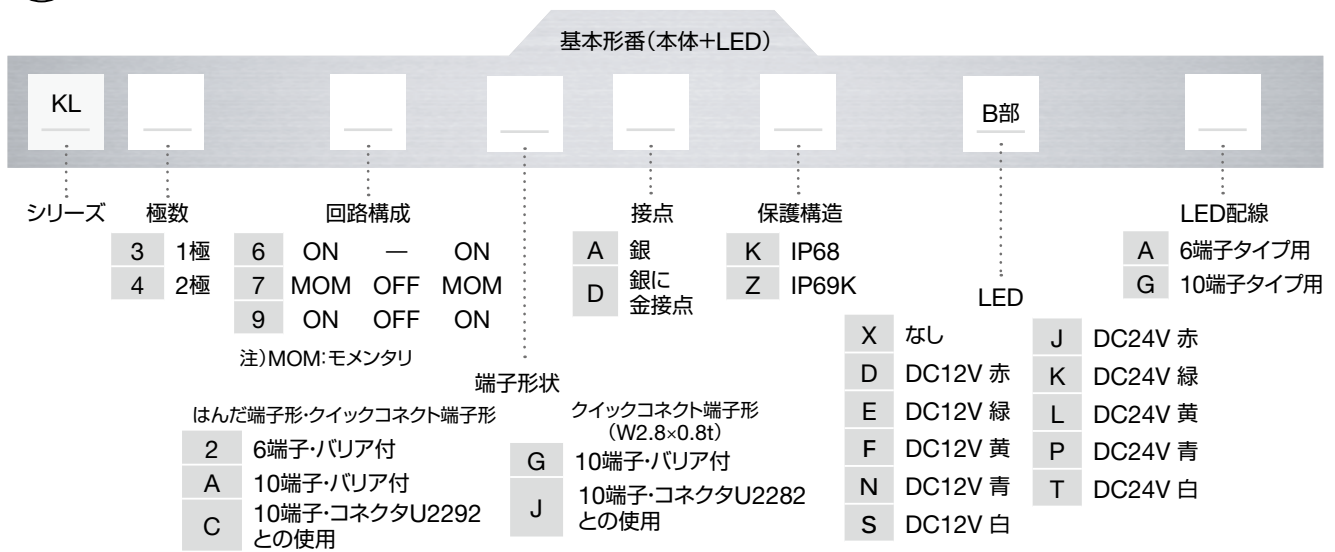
基本形番(本体+LED)

KL

B部

シリーズ

極数

| 3 | 1極 |
|---|---|
| 4 | 2極 |

回路構成

| 6 | ON | — | ON |
|---|---|---|---|
| 7 | MOM | OFF | MOM |
| 9 | ON | OFF | ON |

注)MOM:モメンタリ

端子形状

はんだ端子形・クイックコネクト端子形

| 2 | 6端子・バリア付 |
|---|---|
| A | 10端子・バリア付 |
| C | 10端子・コネクタU2292との使用 |

クイックコネクト端子形(W2.8×0.8t)

| G | 10端子・バリア付 |
|---|---|
| J | 10端子・コネクタU2282との使用 |

接点

| A | 銀 |
|---|---|
| D | 銀に金接点 |

保護構造

| K | IP68 |
|---|---|
| Z | IP69K |

LED

| X | なし |
|---|---|
| D | DC12V 赤 |
| E | DC12V 緑 |
| F | DC12V 黄 |
| N | DC12V 青 |
| S | DC12V 白 |

| J | DC24V 赤 |
|---|---|
| K | DC24V 緑 |
| L | DC24V 黄 |
| P | DC24V 青 |
| T | DC24V 白 |

LED配線

| A | 6端子タイプ用 |
|---|---|
| G | 10端子タイプ用 |